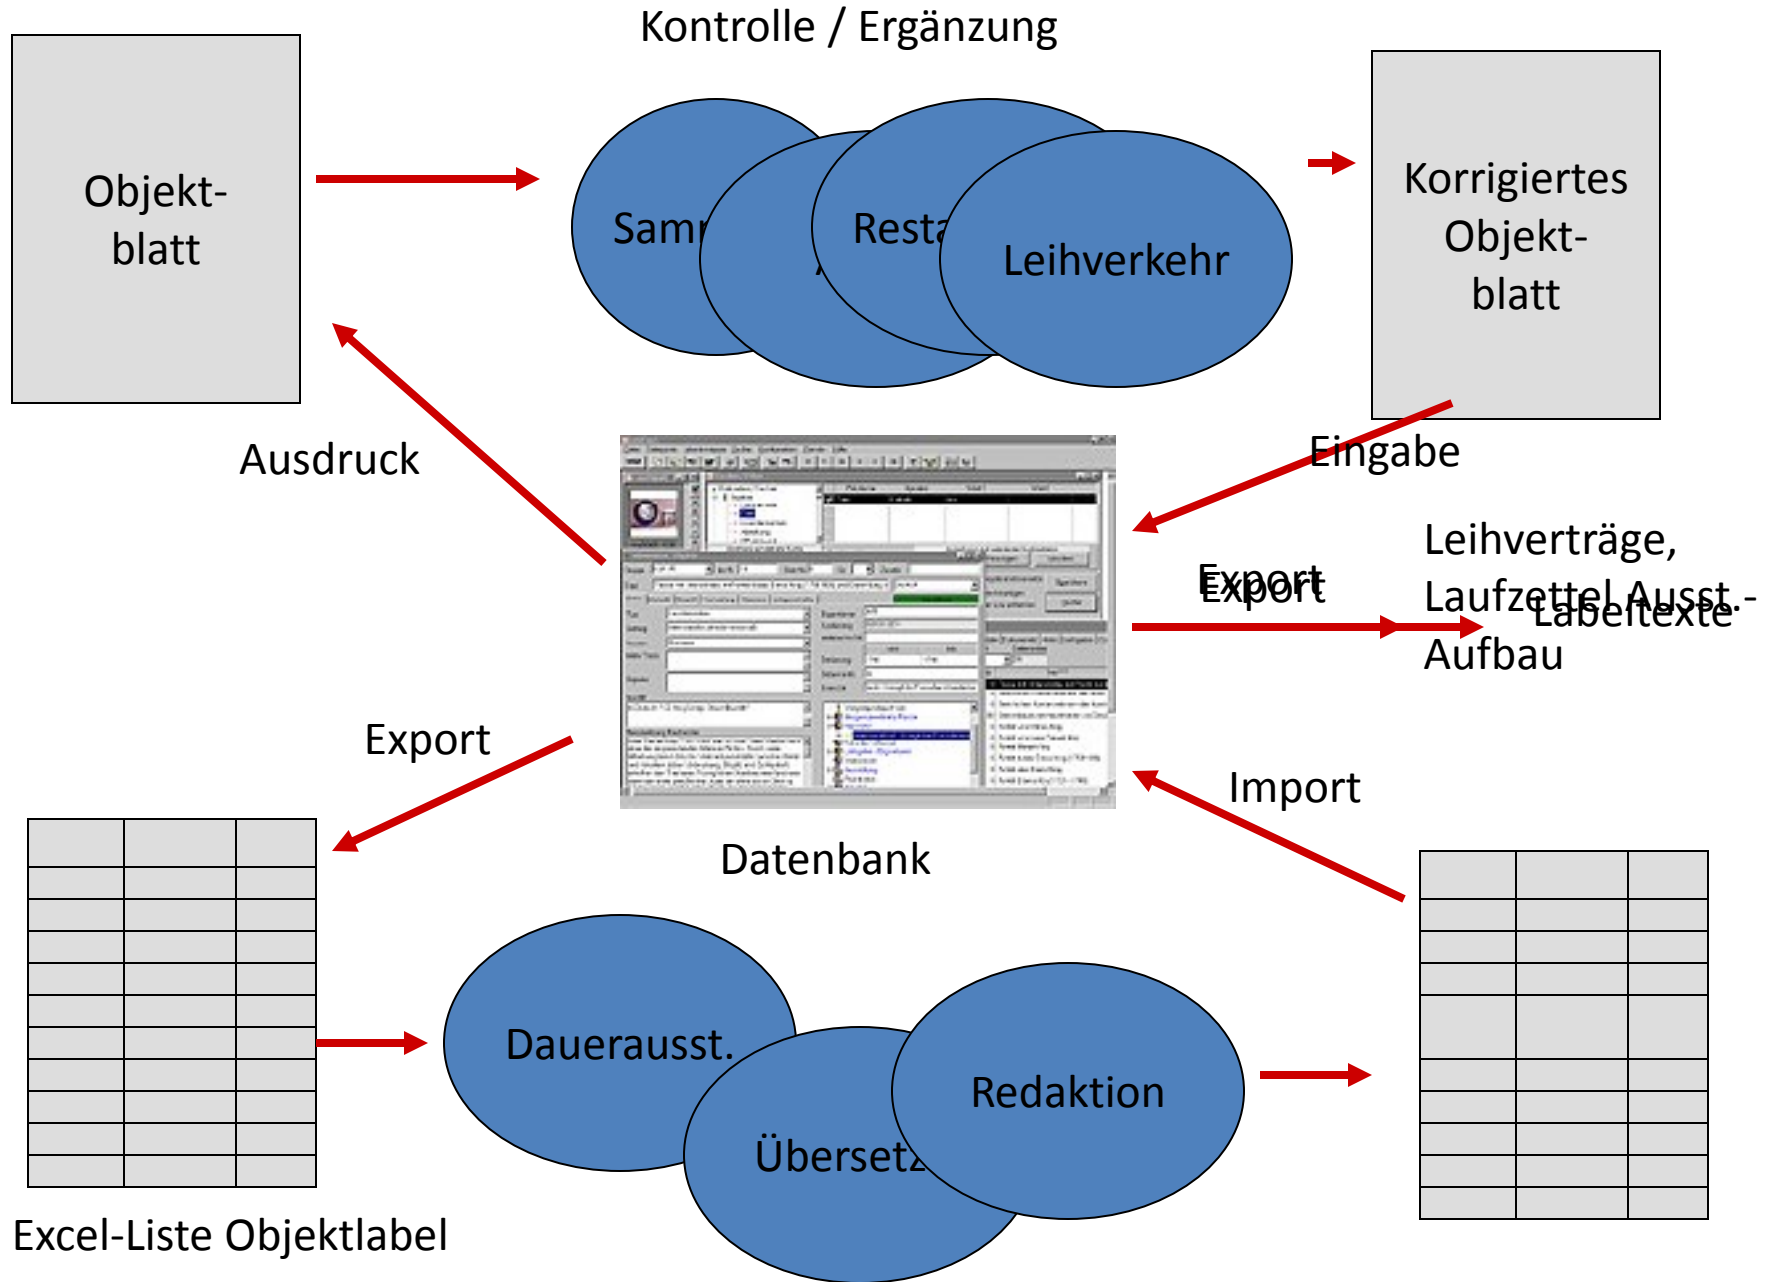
Kontrolle / Ergänzung

Objekt-
blatt

Samm

Resta

Leihverkehr

Korrigiertes
Objekt-
blatt

Ausdruck

Eingabe

Leihverträge,
Laufzettel Ausst.-
Aufbau

Labeltexte

Export

Export

Export

Import

Datenbank

Daueraust.

Übersetz

Redaktion

Excel-Liste Objektlabel